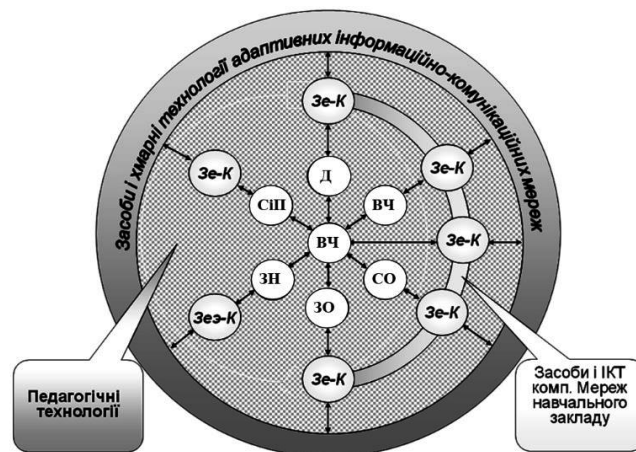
Засоби і хмарні технології адаптивних інформаційно-комунікаційних мереж

Зе-К

Зе-К

Д

Зе-К

СіП

ВЧ

ВЧ

Зе-К

ЗН

СО

Зеэ-К

ЗО

Зе-К

Зе-К

Педагогічні технології

Засоби і ІКТ комп. Мереж навчального закладу